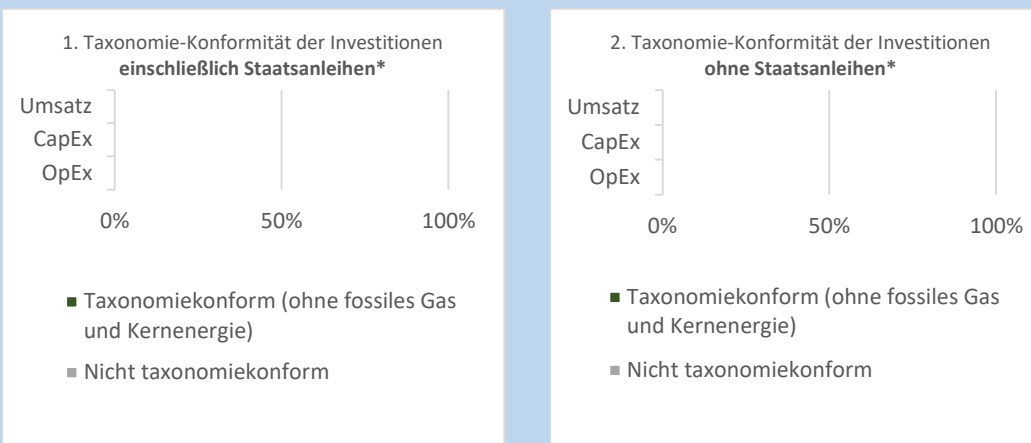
1. Taxonomie-Konformität der Investitionen **einschließlich Staatsanleihen***

Umsatz
CapEx
OpEx

0% 50% 100%

Taxonomiekonform (ohne fossiles Gas und Kernenergie)

Nicht taxonomiekonform

2. Taxonomie-Konformität der Investitionen **ohne Staatsanleihen***

Umsatz
CapEx
OpEx

0% 50% 100%

Taxonomiekonform (ohne fossiles Gas und Kernenergie)

Nicht taxonomiekonform